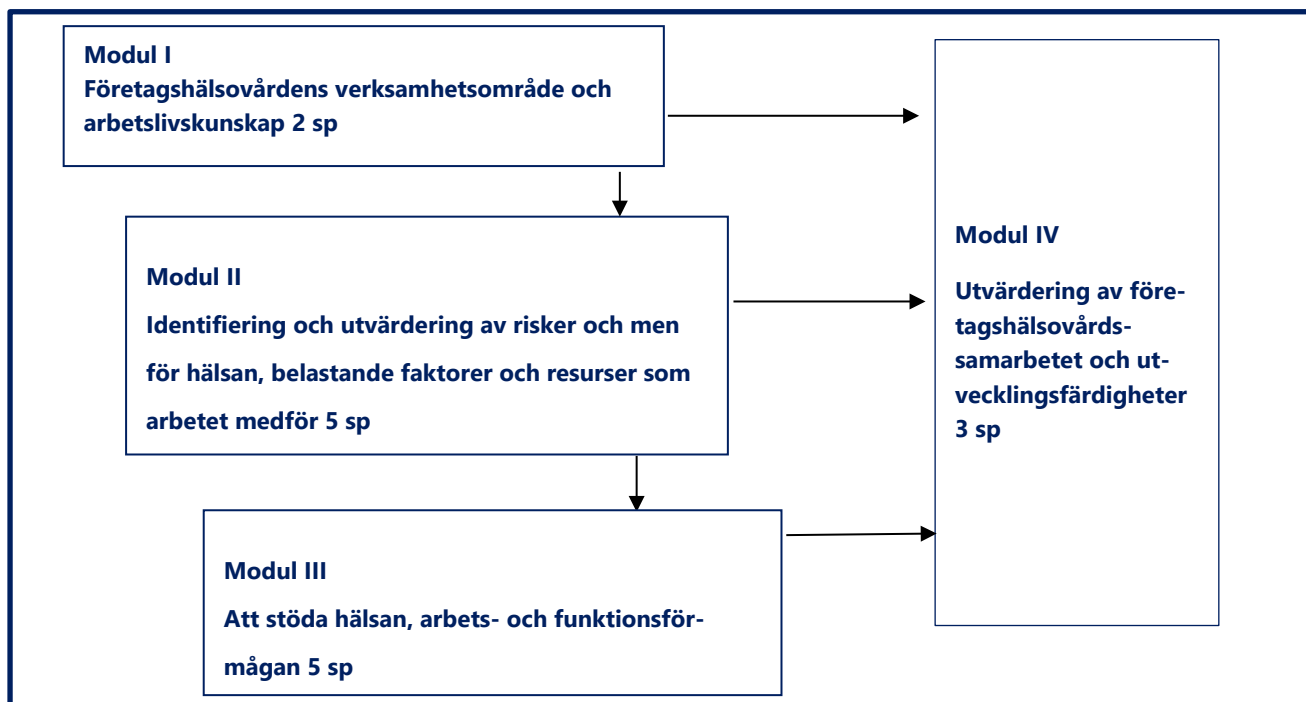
Modul I
Företagshälsovårdens verksamhetsområde och arbetslivskunskap 2 sp

Modul II
Identifiering och utvärdering av risker och men för hälsan, belastande faktorer och resurser som arbetet medför 5 sp

Modul III
Att stöda hälsan, arbets- och funktionsförmågan 5 sp

Modul IV
Utvärdering av företagshälsovårdssamarbetet och utvecklingsfärdigheter 3 sp